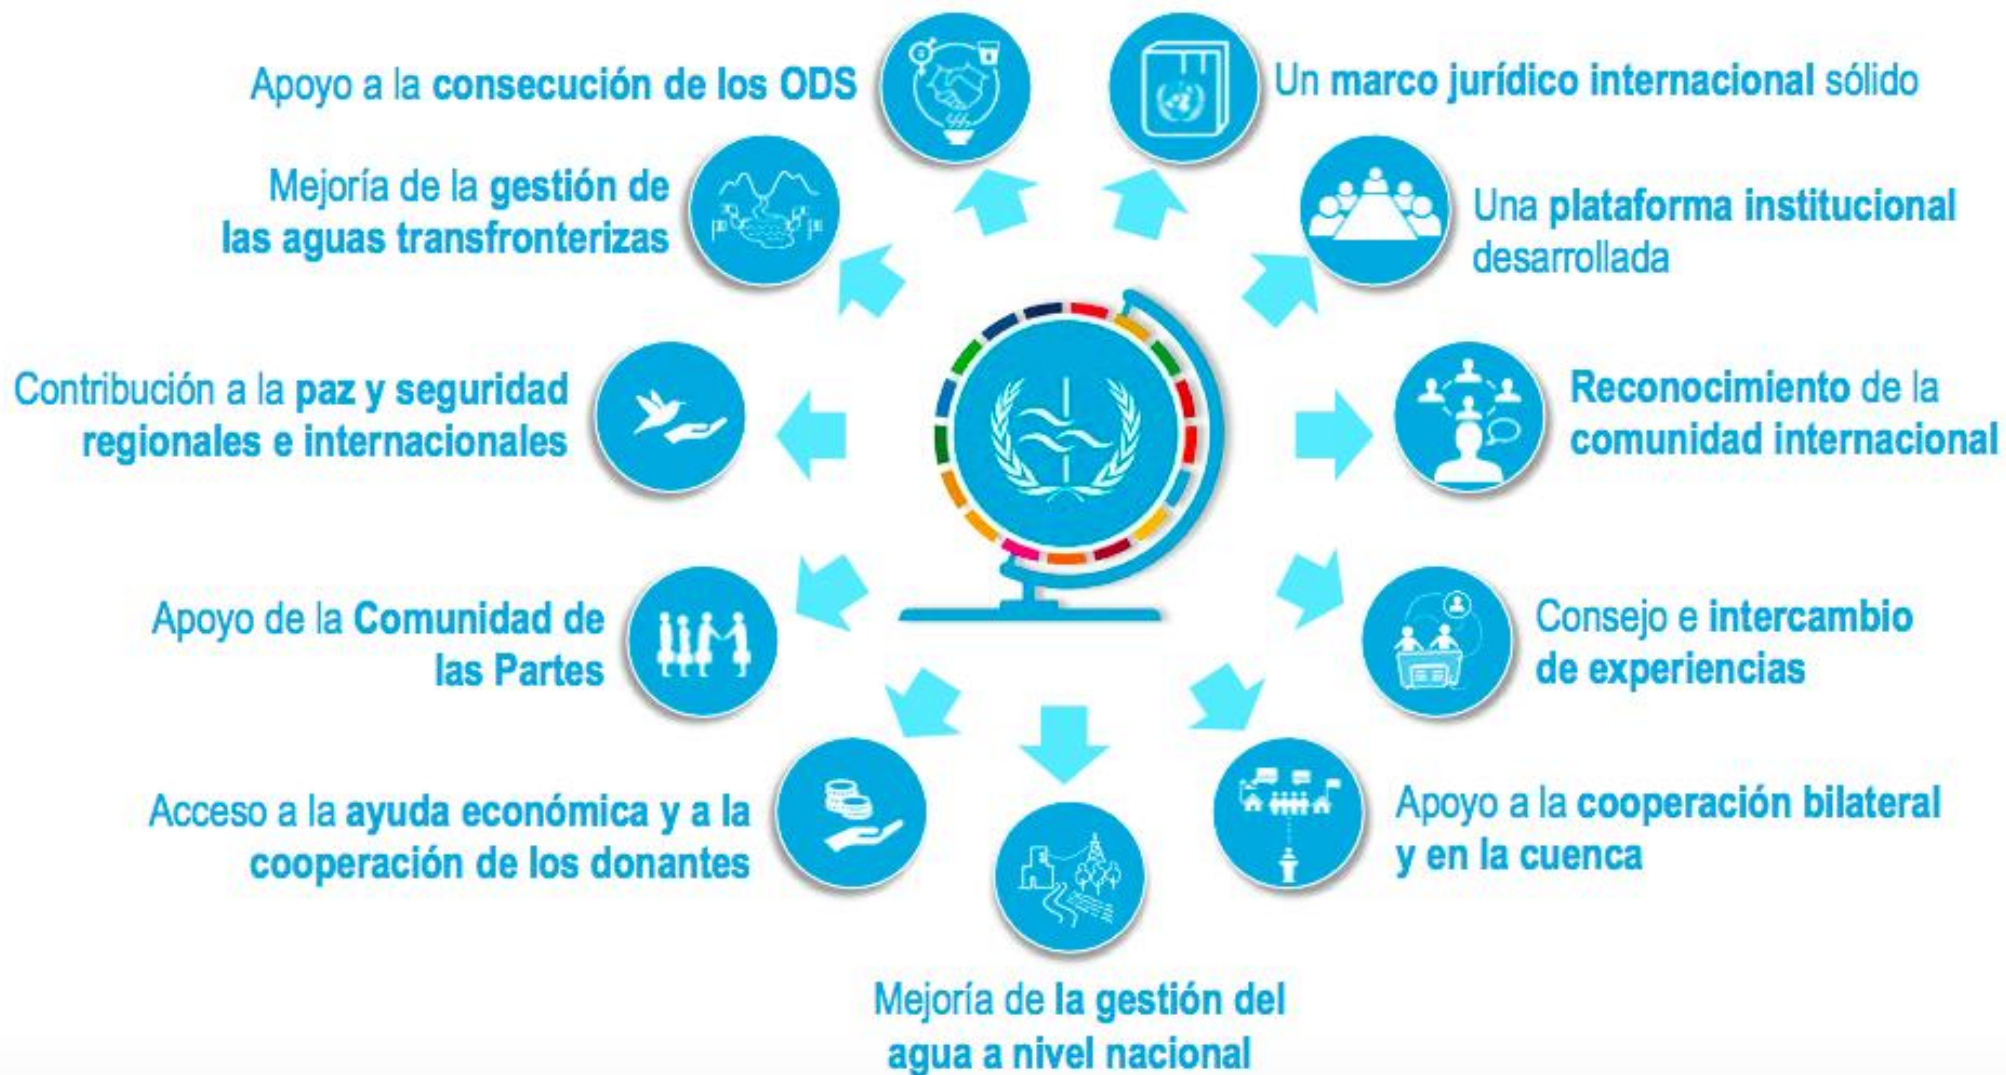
Apoyo a la consecución de los ODS

Un marco jurídico internacional sólido

Mejoría de la gestión de las aguas transfronterizas

Una plataforma institucional desarrollada

Contribución a la paz y seguridad regionales e internacionales

Reconocimiento de la comunidad internacional

Apoyo de la Comunidad de las Partes

Consejo e intercambio de experiencias

Acceso a la ayuda económica y a la cooperación de los donantes

Apoyo a la cooperación bilateral y en la cuenca

Mejoría de la gestión del agua a nivel nacional